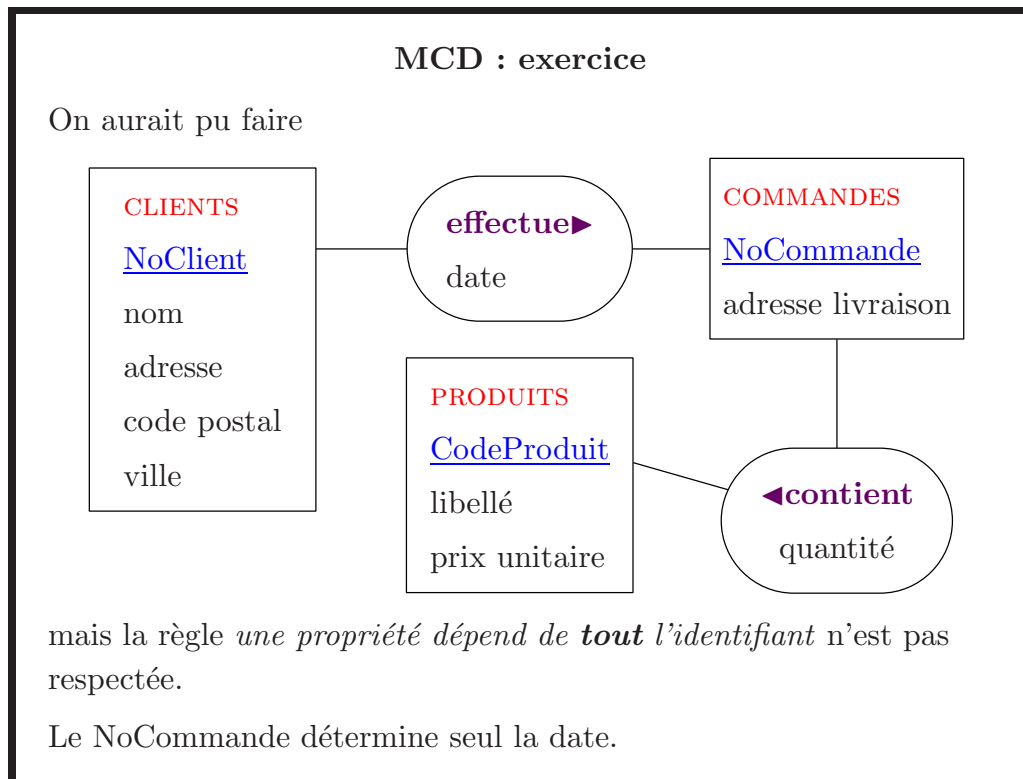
MCD : exercice

On aurait pu faire

CLIENTS
NoClient
nom
adresse
code postal
ville

effectue▶
date

COMMANDES
NoCommande
adresse livraison

PRODUITS
CodeProduit
libellé
prix unitaire

◀contient
quantité

mais la règle une propriété dépend de tout l'identifiant n'est pas respectée.

Le NoCommande détermine seul la date.